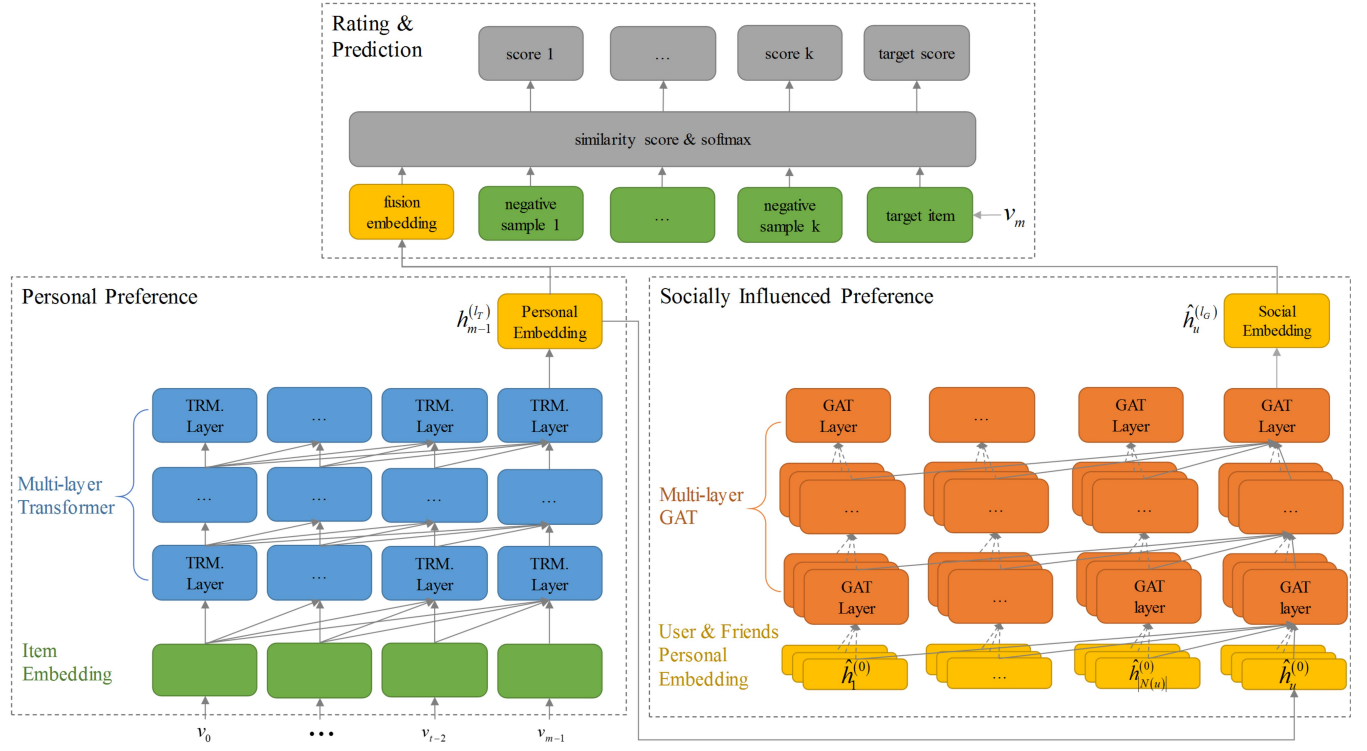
Rating & Prediction

score 1

…

score k

target score

similarity score & softmax

fusion embedding

negative sample 1

…

negative sample k

target item

$v_m$

Personal Preference

$h_{m-1}^{(l_T)}$

Personal Embedding

TRM. Layer

…

TRM. Layer

TRM. Layer

Multi-layer Transformer

…

…

…

…

TRM. Layer

…

TRM. Layer

TRM. Layer

Item Embedding

$v_0$

…

$v_{t-2}$

$v_{m-1}$

Socially Influenced Preference

$\hat{h}_u^{(l_G)}$

Social Embedding

GAT Layer

…

GAT Layer

GAT Layer

Multi-layer GAT

…

…

…

…

GAT Layer

…

GAT layer

GAT layer

User & Friends Personal Embedding

$\hat{h}_1^{(0)}$

…

$\hat{h}_{|N(u)|}^{(0)}$

$\hat{h}_u^{(0)}$